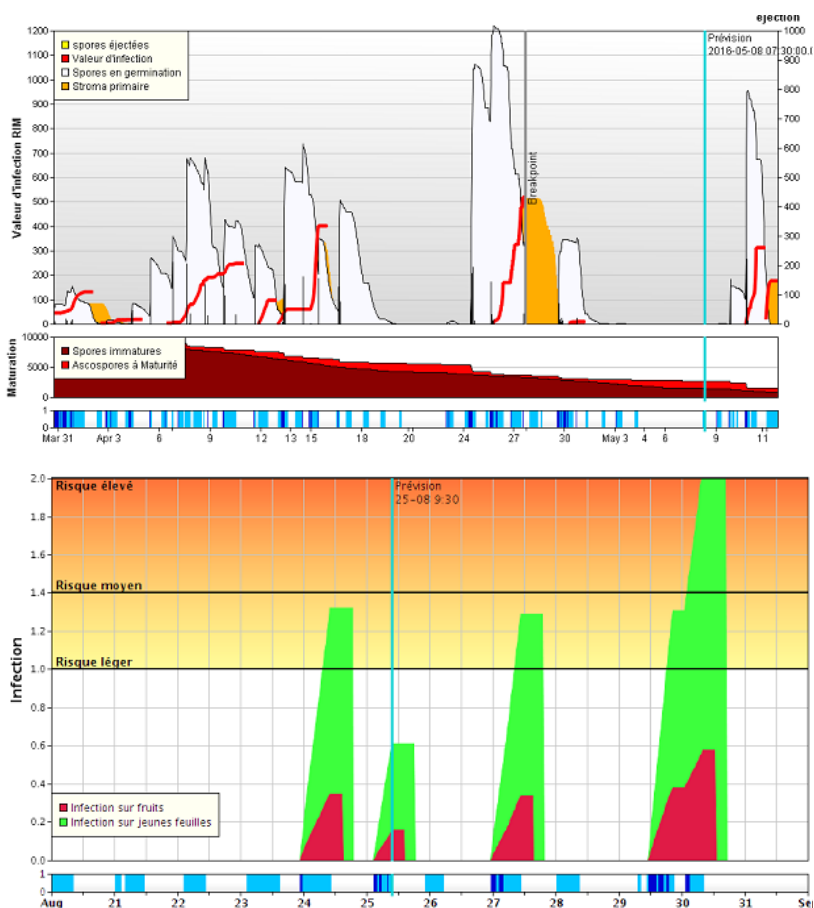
ejection

1200
1100
1000
900
800
700
600
500
400
300
200
100
0

spores éjectées
Valeur d'infection
Spores en germination
Stroma primaire

Valeur d'infection RIM

Breakpoint

Prévision
2016-05-08 07:30:00.0

1000
900
800
700
600
500
400
300
200
100
0

10000
5000
0

Maturation

Spores immatures
Ascospores à Maturité

1
0

Mar 31 Apr 3 6 9 12 13 15 18 20 24 27 30 May 3 4 6 9 11

2.0
1.8
1.6
1.4
1.2
1.0
0.8
0.6
0.4
0.2
0.0

Risque élevé

Prévision
25-08 9:30

Risque moyen

Risque léger

Infection

Infection sur fruits
Infection sur jeunes feuilles

1
0

Aug 21 22 23 24 25 26 27 28 29 30 Sep